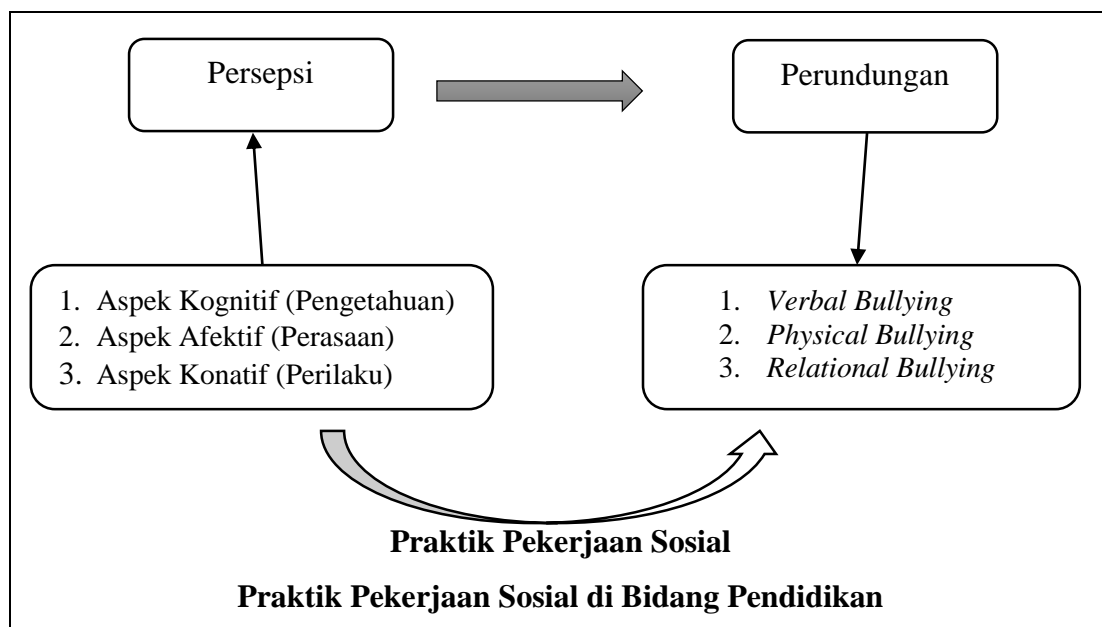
Persepsi

Perundungan

1. Aspek Kognitif (Pengetahuan)
2. Aspek Afektif (Perasaan)
3. Aspek Konatif (Perilaku)

1. *Verbal Bullying*
2. *Physical Bullying*
3. *Relational Bullying*

**Praktik Pekerjaan Sosial**

**Praktik Pekerjaan Sosial di Bidang Pendidikan**